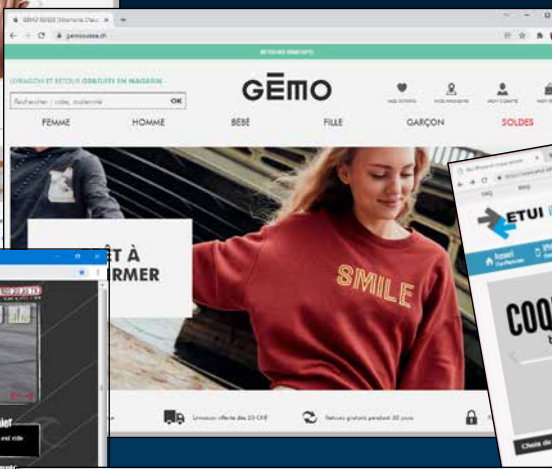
GÉMO SUISSE | Vêtements Chaus

gemosuisse.ch

RETOURS GRATUITS

LIVRAISON ET RETOUR GRATUITS EN MAGASIN

Rechercher : robe, maternelle

OK

GÉMO

MES ENVIES

MON MAGASIN

MON COMPTE

FEMME

HOMME

BÉBÉ

FILLE

GARÇON

SOLDES

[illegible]ÊT À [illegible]RMER

SMILE

Livraison offerte dès 20 CHF

Retours gratuits pendant 30 jours

ETUI

COO

est vide

Choix de